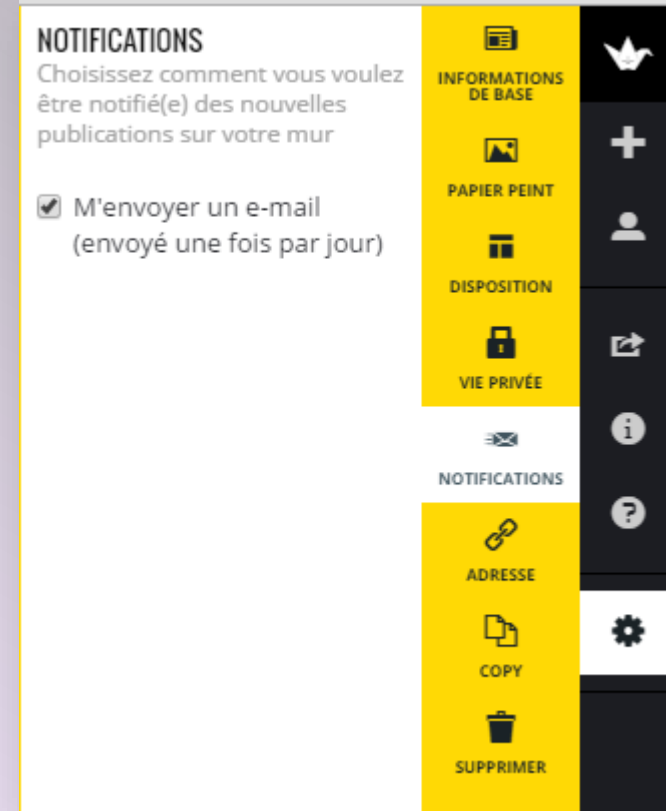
NOTIFICATIONS
Choisissez comment vous voulez être notifié(e) des nouvelles publications sur votre mur

M'envoyer un e-mail (envoyé une fois par jour)

INFORMATIONS DE BASE
PAPIER PEINT
DISPOSITION
VIE PRIVÉE
NOTIFICATIONS
ADRESSE
COPY
SUPPRIMER